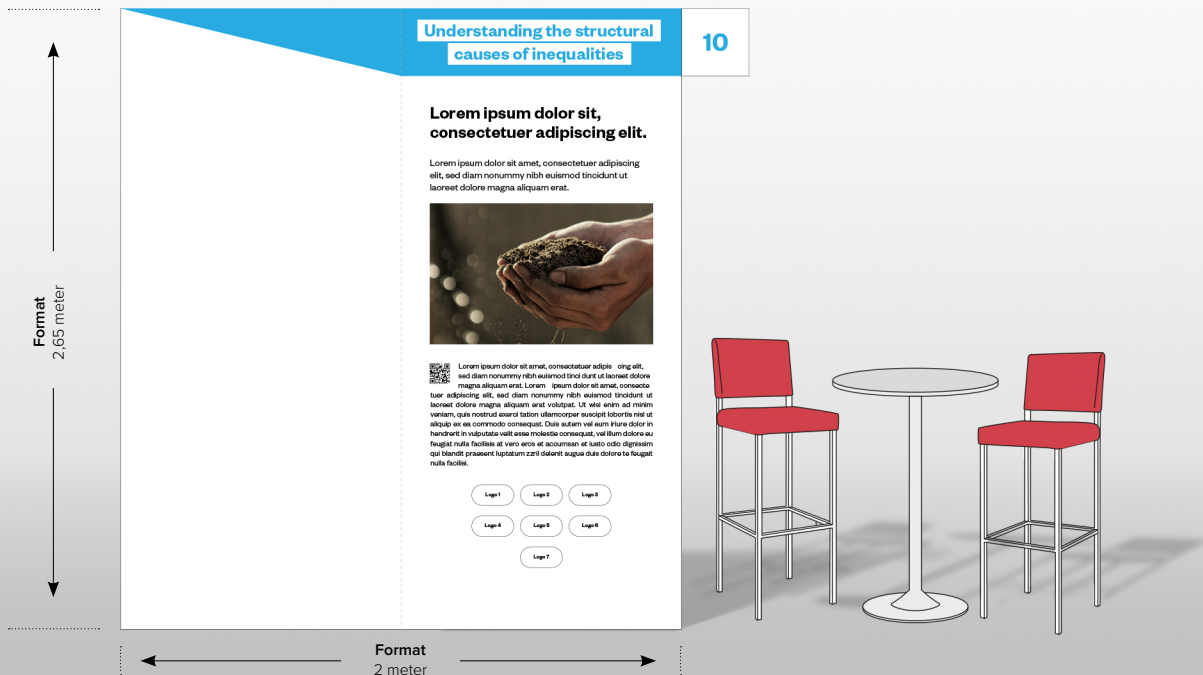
Understanding the structural causes of inequalities

10

Lorem ipsum dolor sit, consectetuer adipiscing elit.

Lorem ipsum dolor sit amet, consectetuer adipiscing elit, sed diam nonummy nibh euismod tincidunt ut laoreet dolore magna aliquam erat.

Lorem ipsum dolor sit amet, consectetuer adipis cing elit, sed diam nonummy nibh euismod tinci dunt ut laoreet dolore magna aliquam erat. Lorem ipsum dolor sit amet, consectetuer adipiscing elit, sed diam nonummy nibh euismod tincidunt ut laoreet dolore magna aliquam erat volutpat. Ut wisi enim ad minim veniam, quis nostrud exerci tation ullamcorper suscipit lobortis nisl ut aliquip ex ea commodo consequat. Duis autem vel eum iriure dolor in hendrerit in vulputate velit esse molestie consequat, vel illum dolore eu feugiat nulla facilisis at vero eros et accumsan et iusto odio dignissim qui blandit praesent luptatum zzril delenit augue duis dolore te feugait nulla facilisi.

Logo 1 Logo 2 Logo 3
Logo 4 Logo 5 Logo 6
Logo 7

Format
2,65 meter

Format
2 meter